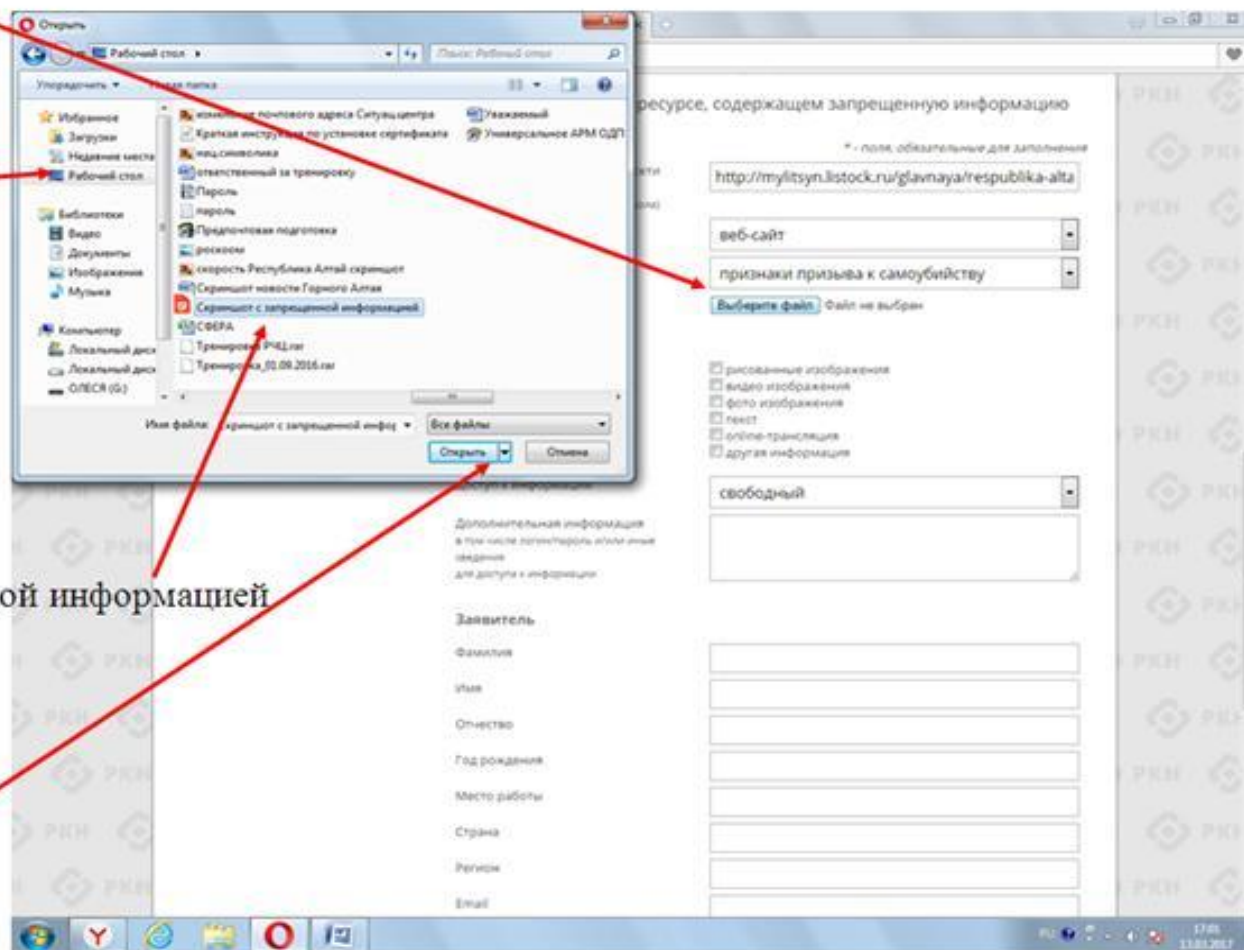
Открыть

Рабочий стол ▸

Поиск: Рабочий стол

Упорядочить ▾ Новая папка

Избранное
Загрузки
Недавние места
Рабочий стол

Библиотеки
Видео
Документы
Изображения
Музыка

Компьютер
Локальный диск
Локальный диск
ОЛЕСЯ (G:)

изменение почтового адреса Ситуацентра
Краткая инструкция по установке сертификата
нац.символика
ответственный за тренировку
Пароль
пароль
Предпочтовая подготовка
роскоом
скорость Республика Алтай скриншот
Скриншот новости Горного Алтая
Скриншот с запрещенной информацией
СФЕРА
Тренировка РЧЦ.rar
Тренировка_01.09.2016.rar

Уважаемый
Универсальное АРМ ОДП

Имя файла: Скриншот с запрещенной инфор ▾

Все файлы

Открыть

Отмена

ресурсе, содержащем запрещенную информацию

* - поля, обязательные для заполнения

http://mylitsyn.listock.ru/glavnaya/respublika-alta

веб-сайт

признаки призыва к самоубийству

Выберите файл Файл не выбран

рисованные изображения
видео изображения
фото изображения
текст
online-трансляция
другая информация

свободный

Дополнительная информация
в том числе логин/пароль или иные сведения для доступа к информации

ой информацией

Заявитель

Фамилия

Имя

Отчество

Год рождения

Место работы

Страна

Регион

Email

РКН

17:01
13.03.2017